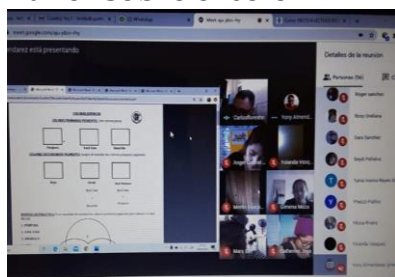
meet.google.com/xju-pbcv-rhy

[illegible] Meet: xju-pbcv-rhy

dardez está presentando

COLORES PRIMARIOS

COLORES SECUNDARIOS

Detalles de la reunión

Personas (16)

Chat

CarlosRomero

Yony Almend...

Angel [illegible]

Yolanda Vinc...

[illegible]

Gimena Mico

Mary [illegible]

Angel sanchez

Rosy Orellana

Sara Sanchez

Nayeli Peñaloza

Yairo Herrera Reyes

Mateo Pallais

Rocio Rivero

Yolanda Vasquez

Yony Almendrizo